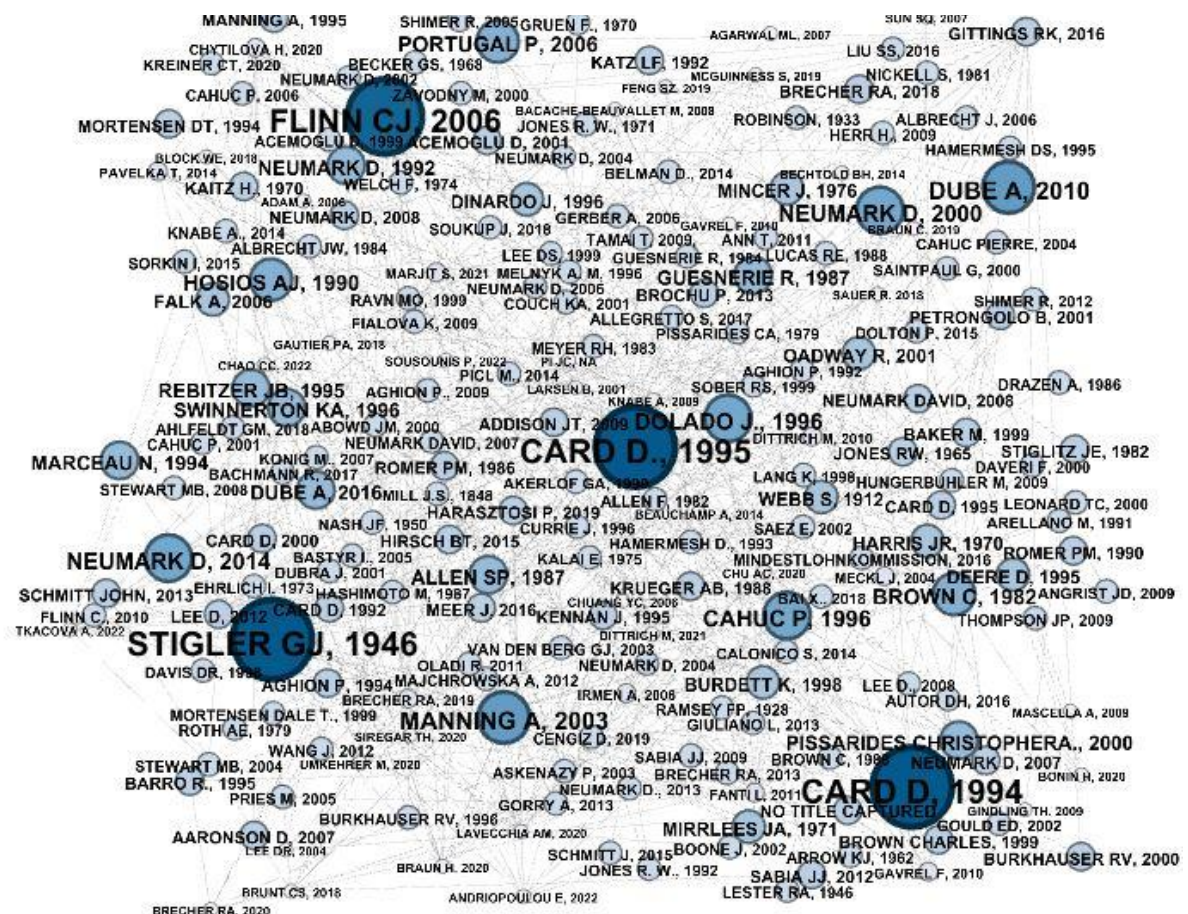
MANNING A, 1995
SHIMER R, 2005
GRUEN F., 1970
SUN SQ, 2007
GITTINGS RK, 2016
CHYTILOVA H, 2020
PORTUGAL P, 2006
AGARWAL ML, 2007
KREINER CT, 2020
BECKER GS, 1968
KATZ LF, 1992
LIU SS, 2016
NEUMARK D, 2002
MCGUINNESS S, 2019
NICKELL S, 1981
CAHUC P, 2006
ZAVODNY M, 2000
FENG SZ, 2019
BRECHER RA, 2018
FLINN CJ, 2006
BACACHE-BEAUVALLET M, 2008
MORTENSEN DT, 1994
JONES R. W., 1971
ROBINSON, 1933
ALBRECHT J, 2006
ACEMOGLU D, 1999
ACEMOGLU D, 2001
HERR H, 2009
BLOCK WE, 2018
NEUMARK D, 2004
HAMERMESH DS, 1995
PAVELKA T, 2014
NEUMARK D, 1992
BELMAN D., 2014
BECHTOLD BH, 2014
KAITZ H, 1970
WELCH F, 1974
MINCER J, 1976
DUBE A, 2010
ADAM A, 2006
DINARDO J, 1996
NEUMARK D, 2000
NEUMARK D, 2008
GERBER A, 2006
GAVREL F, 2010
BRAUN C, 2010
KNABE A, 2014
SOUKUP J, 2018
TAMAI T, 2009
ANN T, 2011
CAHUC PIERRE, 2004
ALBRECHT JW, 1984
LEE DS, 1999
GUESNERIE R, 1984
LUCAS RE, 1988
SORKIN I, 2015
MARJIT S, 2021
MELNYK A. M, 1996
GUESNERIE R, 1987
SAINTPAUL G, 2000
HOSIOS AJ, 1990
NEUMARK D, 2006
BROCHU P, 2013
SAUER R, 2018
SHIMER R, 2012
FALK A, 2006
RAVN MO, 1999
COUCH KA, 2001
PETRONGOLO B, 2001
FIALOVA K, 2009
ALLEGRETTO S, 2017
DOLTON P, 2015
GAUTIER PA, 2018
PISSARIDES CA, 1979
MEYER RH, 1983
CHAO CC, 2022
SOUSOUNIS P, 2022
PI JC, NA
OADWAY R, 2001
PICL M, 2014
AGHION P, 1992
REBITZER JB, 1995
AGHION P, 2009
LARSEN B, 2001
SOBER RS, 1999
DRAZEN A, 1986
KNABE A, 2009
SWINNERTON KA, 1996
ADDISON JT, 2009
DOLADO J, 1996
NEUMARK DAVID, 2008
AHLFELDT GM, 2018
ABOWD JM, 2000
CARD D., 1995
DITTRICH M, 2010
BAKER M, 1999
CAHUC P, 2001
NEUMARK DAVID, 2007
STIGLITZ JE, 1982
MARCEAU N, 1994
KONIG M, 2007
JONES RW, 1965
DAVERI F, 2000
BACHMANN R, 2017
ROMER PM, 1986
LANG K, 1998
HUNGERBUHLER M, 2009
STEWART MB, 2008
DUBE A, 2016
MILL J.S., 1848
AKERLOF GA, 1990
ALLEN F, 1982
WEBB S, 1912
CARD D, 1995
LEONARD TC, 2000
HARASZTOSI P, 2019
BEAUCHAMP A, 2014
ARELLANO M, 1991
CARD D, 2000
NASH JF, 1950
CURRIE J, 1996
SAEZ E, 2002
HARRIS JR, 1970
HIRSCH BT, 2015
HAMERMESH D, 1993
MINDESTLOHNKOMMISSION, 2016
ROMER PM, 1990
NEUMARK D, 2014
BASTYR I, 2005
KALAI E, 1975
CHU AC, 2020
DUBRA J, 2001
ALLEN SP, 1987
KRUEGER AB, 1988
MECKL J, 2004
DEERE D, 1995
SCHMITT JOHN, 2013
EHRLICH I, 1973
HASHIMOTO M, 1987
CHUANG YC, 2006
BAI X, 2018
BROWN C, 1982
ANGRIST JD, 2009
FLINN C, 2010
LEE D, 2012
CARD D, 1992
MEER J, 2016
KENNAN J, 1995
CAHUC P, 1996
TKACOVA A, 2022
THOMPSON JP, 2009
STIGLER GJ, 1946
DITTRICH M, 2021
VAN DEN BERG GJ, 2003
CALONICO S, 2014
DAVIS DR, 1998
OLADI R, 2011
NEUMARK D, 2004
AGHION P, 1994
MAJCHROWSKA A, 2012
BURDETT K, 1998
LEE D, 2008
BRECHER RA, 2019
IRMEN A, 2006
AUTOR DH, 2016
MASCELLA A, 2009
MORTENSEN DALE T., 1999
RAMSEY FP, 1928
MANNING A, 2003
GIULIANO L, 2013
ROTH AE, 1979
SIREGAR TH, 2020
CENGIZ D, 2019
WANG J, 2012
PISSARIDES CHRISTOPHERA., 2000
SABIA JJ, 2009
BROWN C, 1983
NEUMARK D, 2007
STEWART MB, 2004
UMKEHRER M, 2020
ASKENAZY P, 2003
BRECHER RA, 2013
CARD D, 1994
BONIN H, 2020
BARRO R., 1995
NEUMARK D., 2013
FANTI L, 2011
PRIES M, 2005
GORRY A, 2013
NO TITLE CAPTURED
GINDLING TH, 2009
BURKHAUSER RV, 1996
LAVECCHIA AM, 2020
MIRRLEES JA, 1971
GOULD ED, 2002
AARONSON D, 2007
BROWN CHARLES, 1999
LEE DR, 2004
SCHMITT J, 2015
BOONE J, 2002
ARROW KJ, 1962
BURKHAUSER RV, 2000
BRAUN H, 2020
JONES R. W., 1992
SABIA JJ, 2012
GAVREL F, 2010
BRUNT CS, 2018
LESTER RA, 1946
ANDRIOPOULOU E, 2022
BRECHER RA, 2020